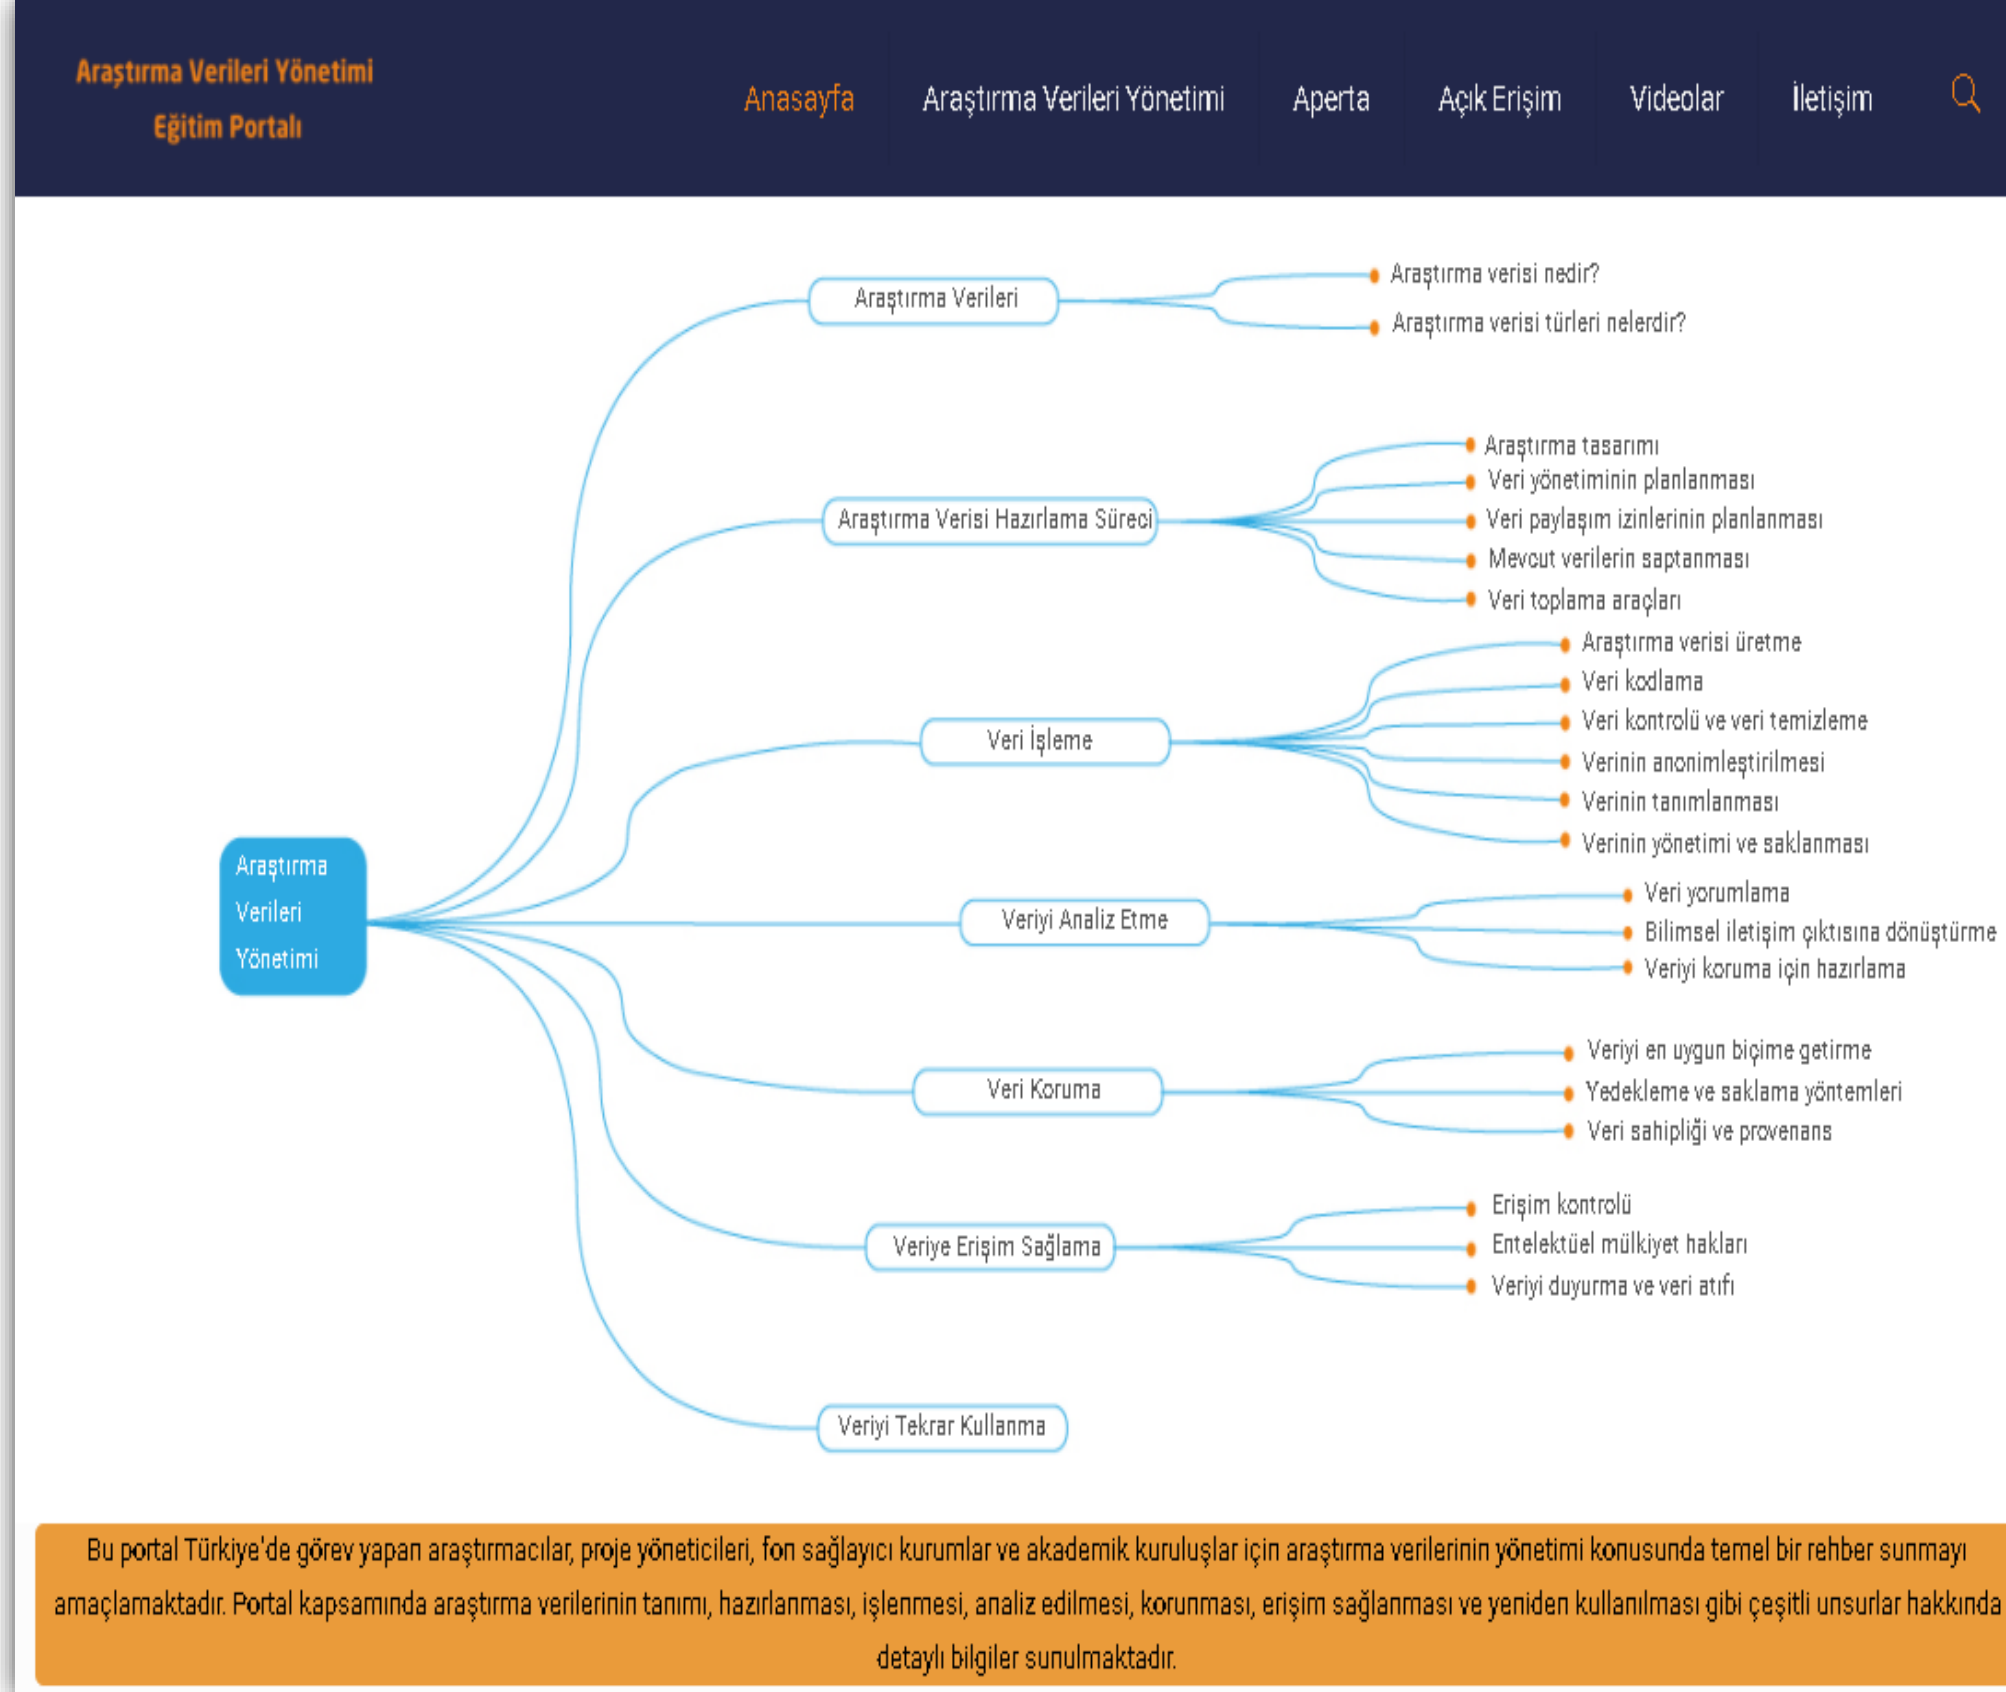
Araştırma Verileri Yönetimi Eğitim Portalı

Anasayfa Araştırma Verileri Yönetimi Aperta Açık Erişim Videolar İletişim

Araştırma Verileri Yönetimi

Araştırma Verileri
Araştırma verisi nedir?
Araştırma verisi türleri nelerdir?

Araştırma Verisi Hazırlama Süreci
Araştırma tasarımı
Veri yönetiminin planlanması
Veri paylaşım izinlerinin planlanması
Mevcut verilerin saptanması
Veri toplama araçları

Veri İşleme
Araştırma verisi üretme
Veri kodlama
Veri kontrolü ve veri temizleme
Verinin anonimleştirilmesi
Verinin tanımlanması
Verinin yönetimi ve saklanması

Veriyi Analiz Etme
Veri yorumlama
Bilimsel iletişim çıktısına dönüştürme
Veriyi koruma için hazırlama

Veri Koruma
Veriyi en uygun biçime getirme
Yedekleme ve saklama yöntemleri
Veri sahipliği ve provenans

Veriye Erişim Sağlama
Erişim kontrolü
Entelektüel mülkiyet hakları
Veriyi duyurma ve veri atıfı

Veriyi Tekrar Kullanma

Bu portal Türkiye'de görev yapan araştırmacılar, proje yöneticileri, fon sağlayıcı kurumlar ve akademik kuruluşlar için araştırma verilerinin yönetimi konusunda temel bir rehber sunmayı amaçlamaktadır. Portal kapsamında araştırma verilerinin tanımı, hazırlanması, işlenmesi, analiz edilmesi, korunması, erişim sağlanması ve yeniden kullanılması gibi çeşitli unsurlar hakkında detaylı bilgiler sunulmaktadır.